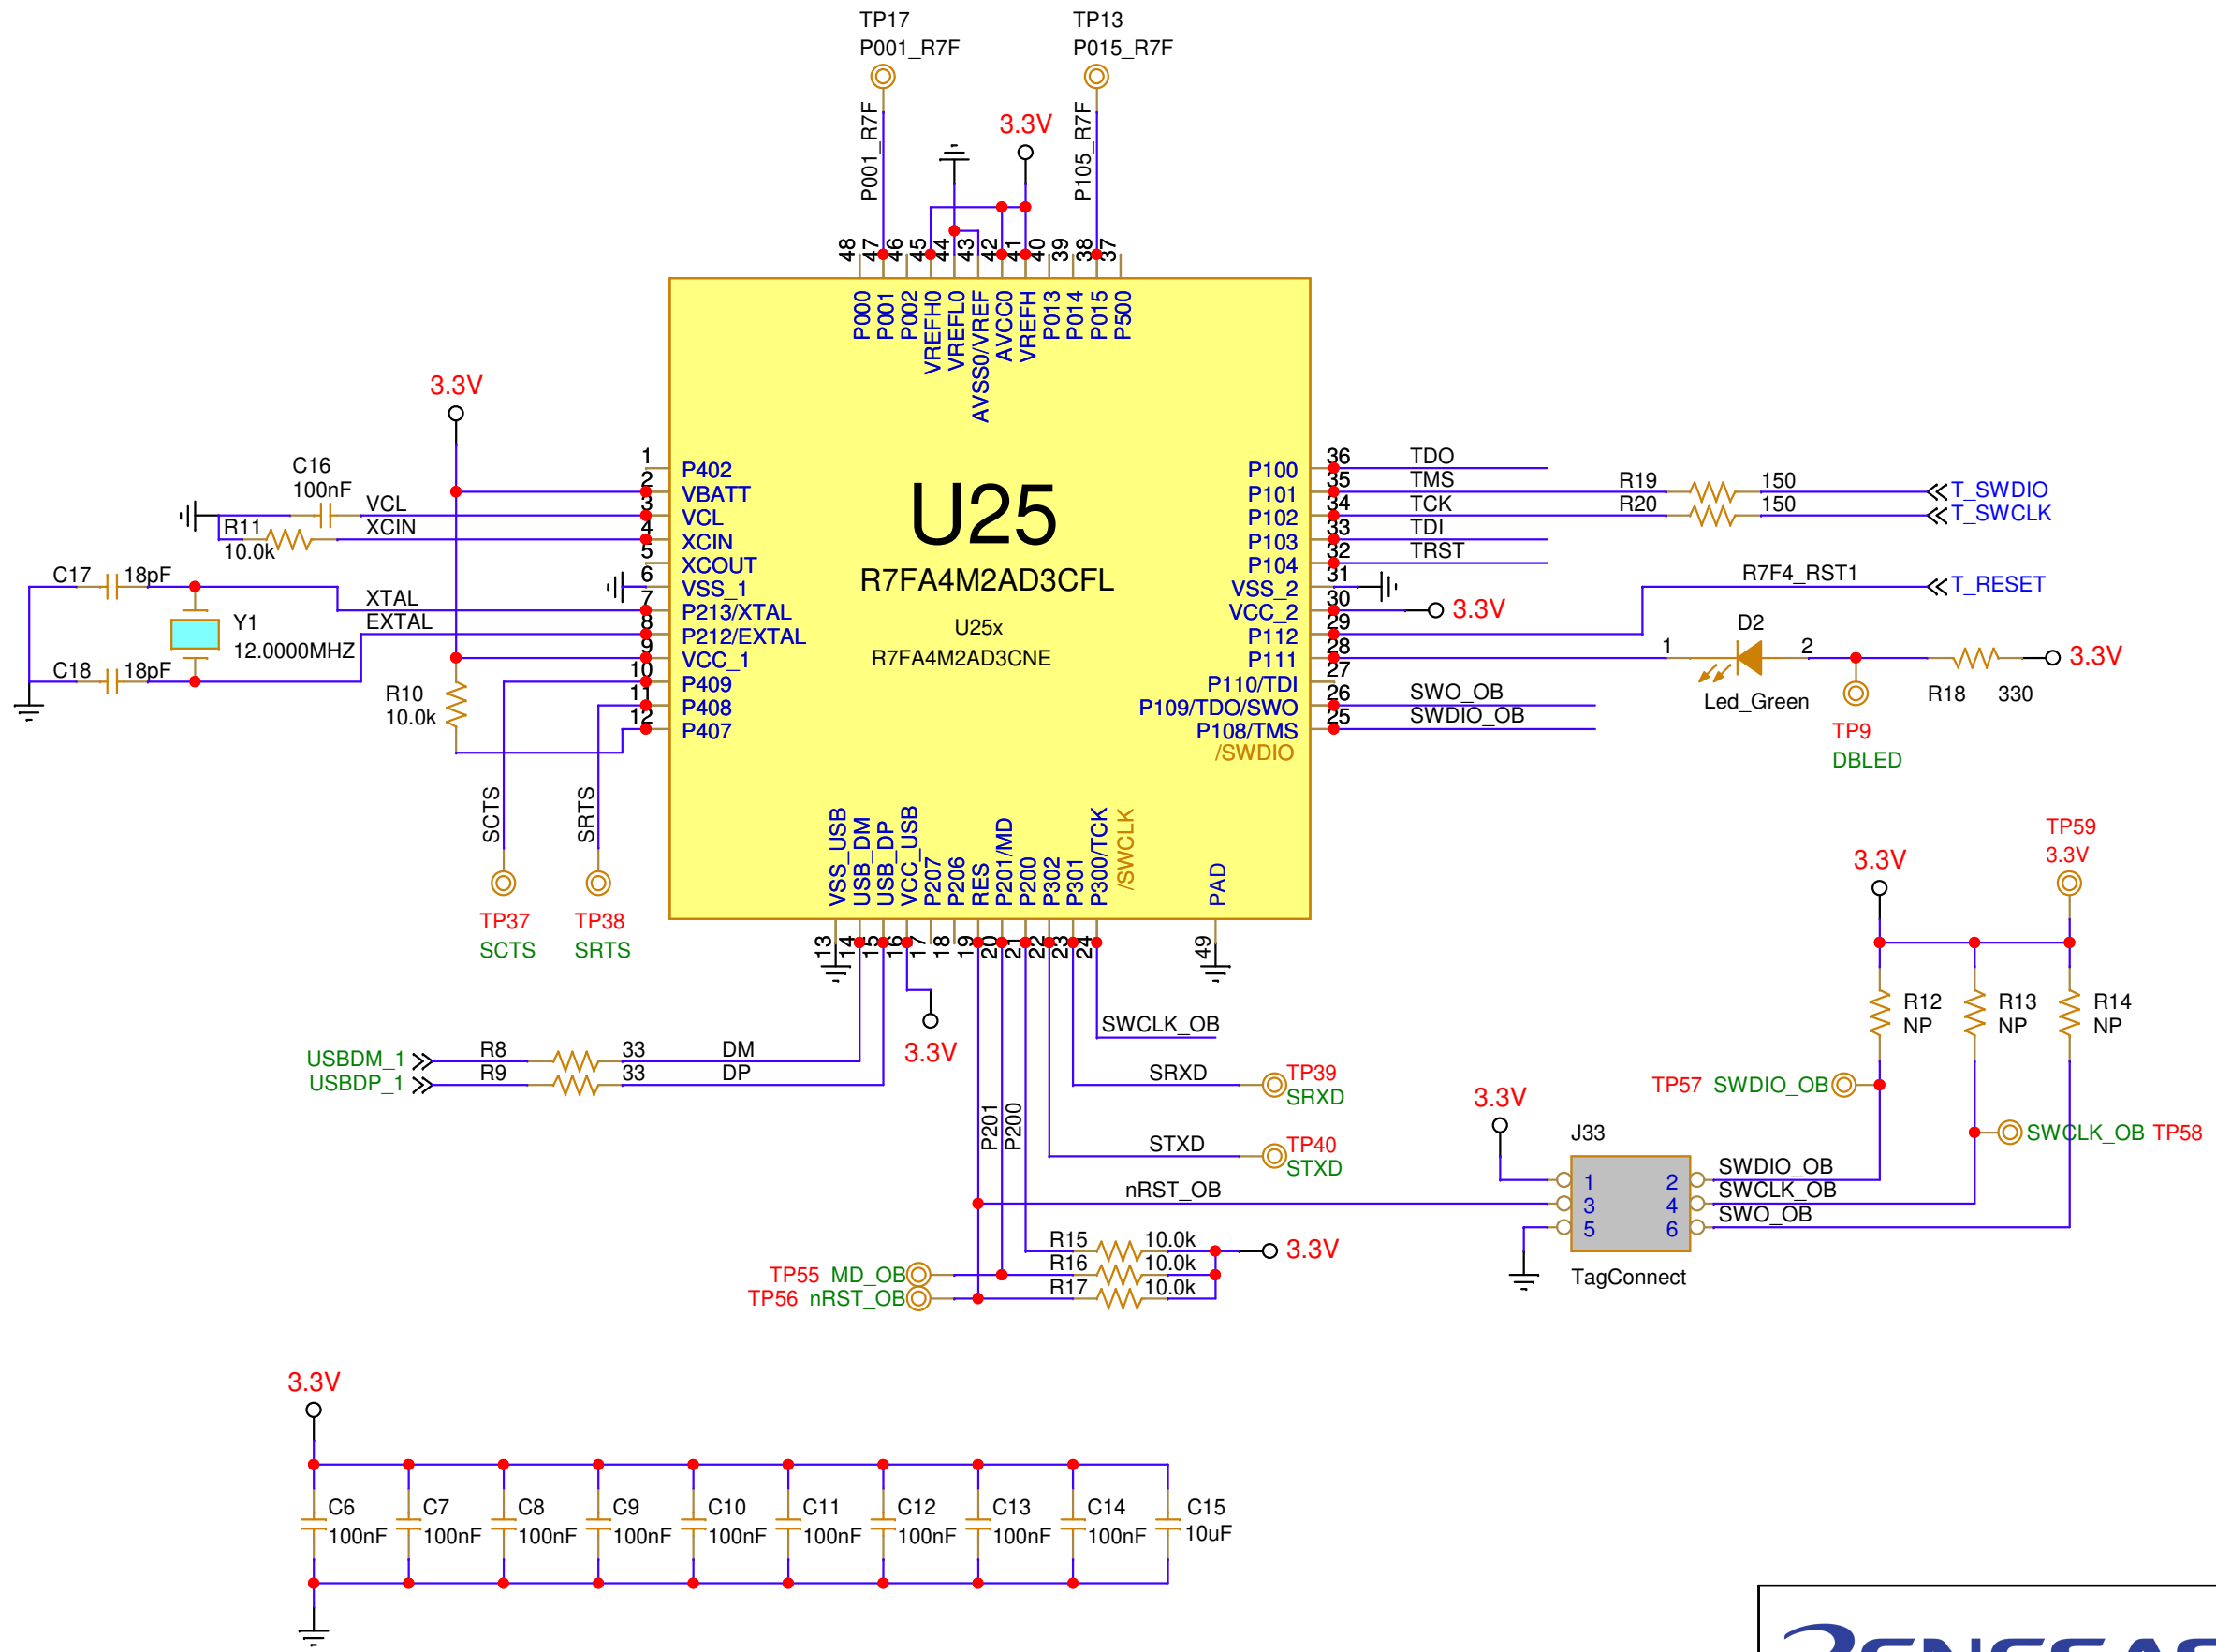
TP17
P001_R7F
TP13
P015_R7F
P001_R7F
3.3V
P105_R7F
48 47 46 45 44 43 42 41 40 39 38 37
P000 P001 P002 VREFH0 VREFL0 AVSS0/VREF AVCC0 VREFH P013 P014 P015 P500
3.3V
C16
100nF
VCL
XCIN
R11
10.0k
C17 18pF
XTAL
EXTAL
Y1
12.0000MHZ
C18 18pF
R10
10.0k
1 2 3 4 5 6 7 8 9 10 11 12
P402
VBATT
VCL
XCIN
XCOUT
VSS_1
P213/XTAL
P212/EXTAL
VCC_1
P409
P408
P407
U25
R7FA4M2AD3CFL
U25x
R7FA4M2AD3CNE
P100
P101
P102
P103
P104
VSS_2
VCC_2
P112
P111
P110/TDI
P109/TDO/SWO
P108/TMS
/SWDIO
36 35 34 33 32 31 30 29 28 27 26 25
TDO
TMS
TCK
TDI
TRST
R19
R20
150
150
T_SWDIO
T_SWCLK
R7F4_RST1
T_RESET
3.3V
D2
1
2
Led_Green
TP9
DBLED
R18
330
3.3V
SWO_OB
SWDIO_OB
SCTS
SRTS
TP37
SCTS
TP38
SRTS
VSS_USB USB_DM USB_DP VCC_USB P207 P206 RES P201/MD P200 P302 P301 P300/TCK /SWCLK
PAD
13 14 15 16 17 18 19 20 21 22 23 24
49
3.3V
SWCLK_OB
USBDM_1
USBDP_1
R8
R9
33
33
DM
DP
SRXD
TP39
SRXD
STXD
TP40
STXD
P201
P200
nRST_OB
R15
R16
R17
10.0k
10.0k
10.0k
3.3V
TP55 MD_OB
TP56 nRST_OB
3.3V
TP59
3.3V
R12
NP
R13
NP
R14
NP
TP57 SWDIO_OB
SWCLK_OB TP58
3.3V
J33
1 2
3 4
5 6
SWDIO_OB
SWCLK_OB
SWO_OB
TagConnect
3.3V
C6
100nF
C7
100nF
C8
100nF
C9
100nF
C10
100nF
C11
100nF
C12
100nF
C13
100nF
C14
100nF
C15
10uF